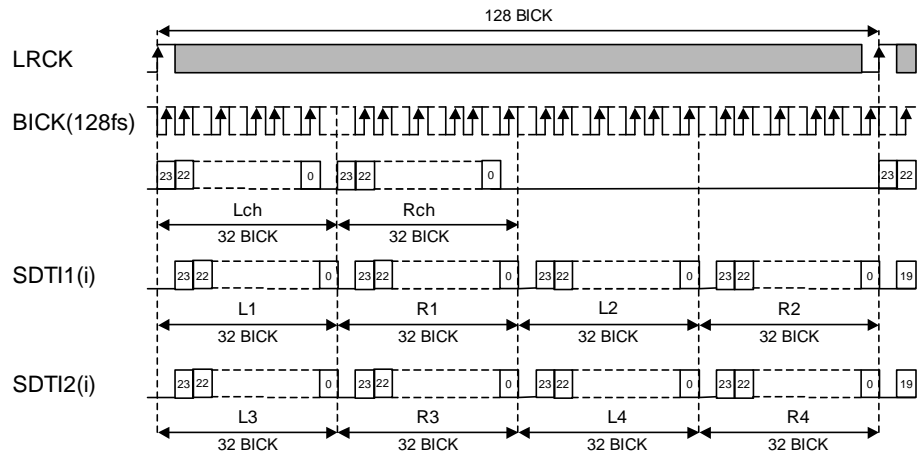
128 BICK

LRCK

BICK(128fs)

23 22 0 23 22 0 23 22

Lch
32 BICK

Rch
32 BICK

SDTI1(i)

23 22 0 23 22 0 23 22 0 23 22 0 19

L1
32 BICK

R1
32 BICK

L2
32 BICK

R2
32 BICK

SDTI2(i)

23 22 0 23 22 0 23 22 0 23 22 0 19

L3
32 BICK

R3
32 BICK

L4
32 BICK

R4
32 BICK